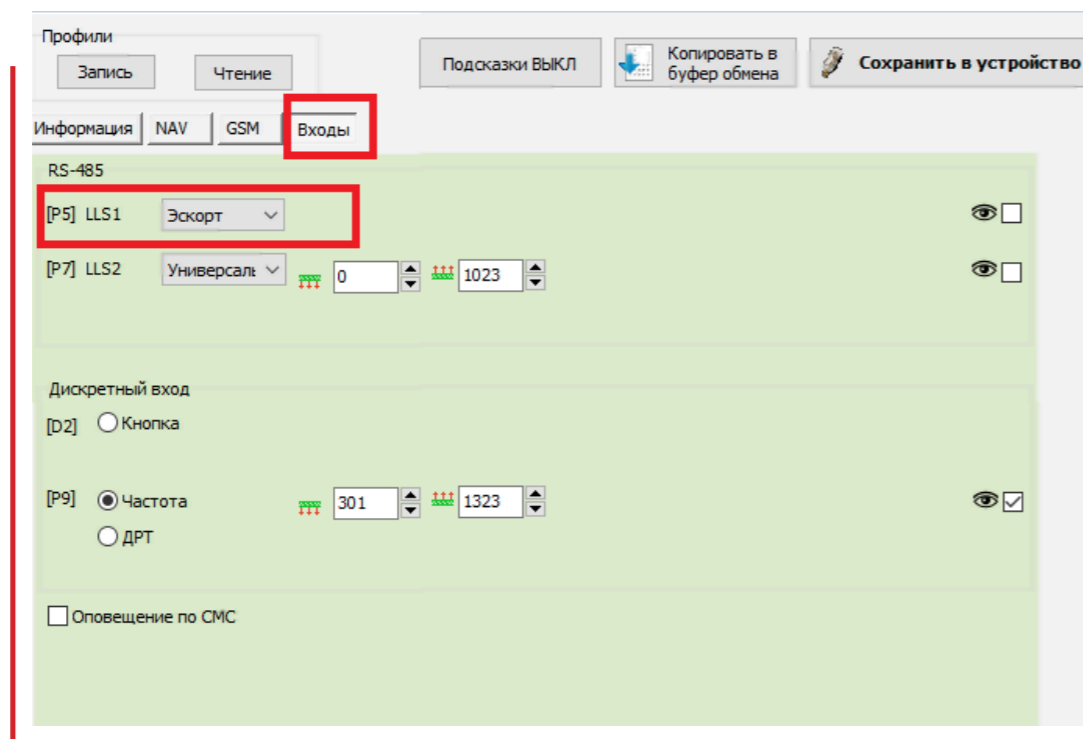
Профили

Запись

Чтение

Подсказки ВЫКЛ

Копировать в буфер обмена

Сохранить в устройство

Информация

NAV

GSM

Входы

RS-485

[P5] LLS1 Эскорт

[P7] LLS2 Универсал 0 1023

Дискретный вход

[D2] Кнопка

[P9] Частота 301 1323

ДРТ

Оповещение по СМС